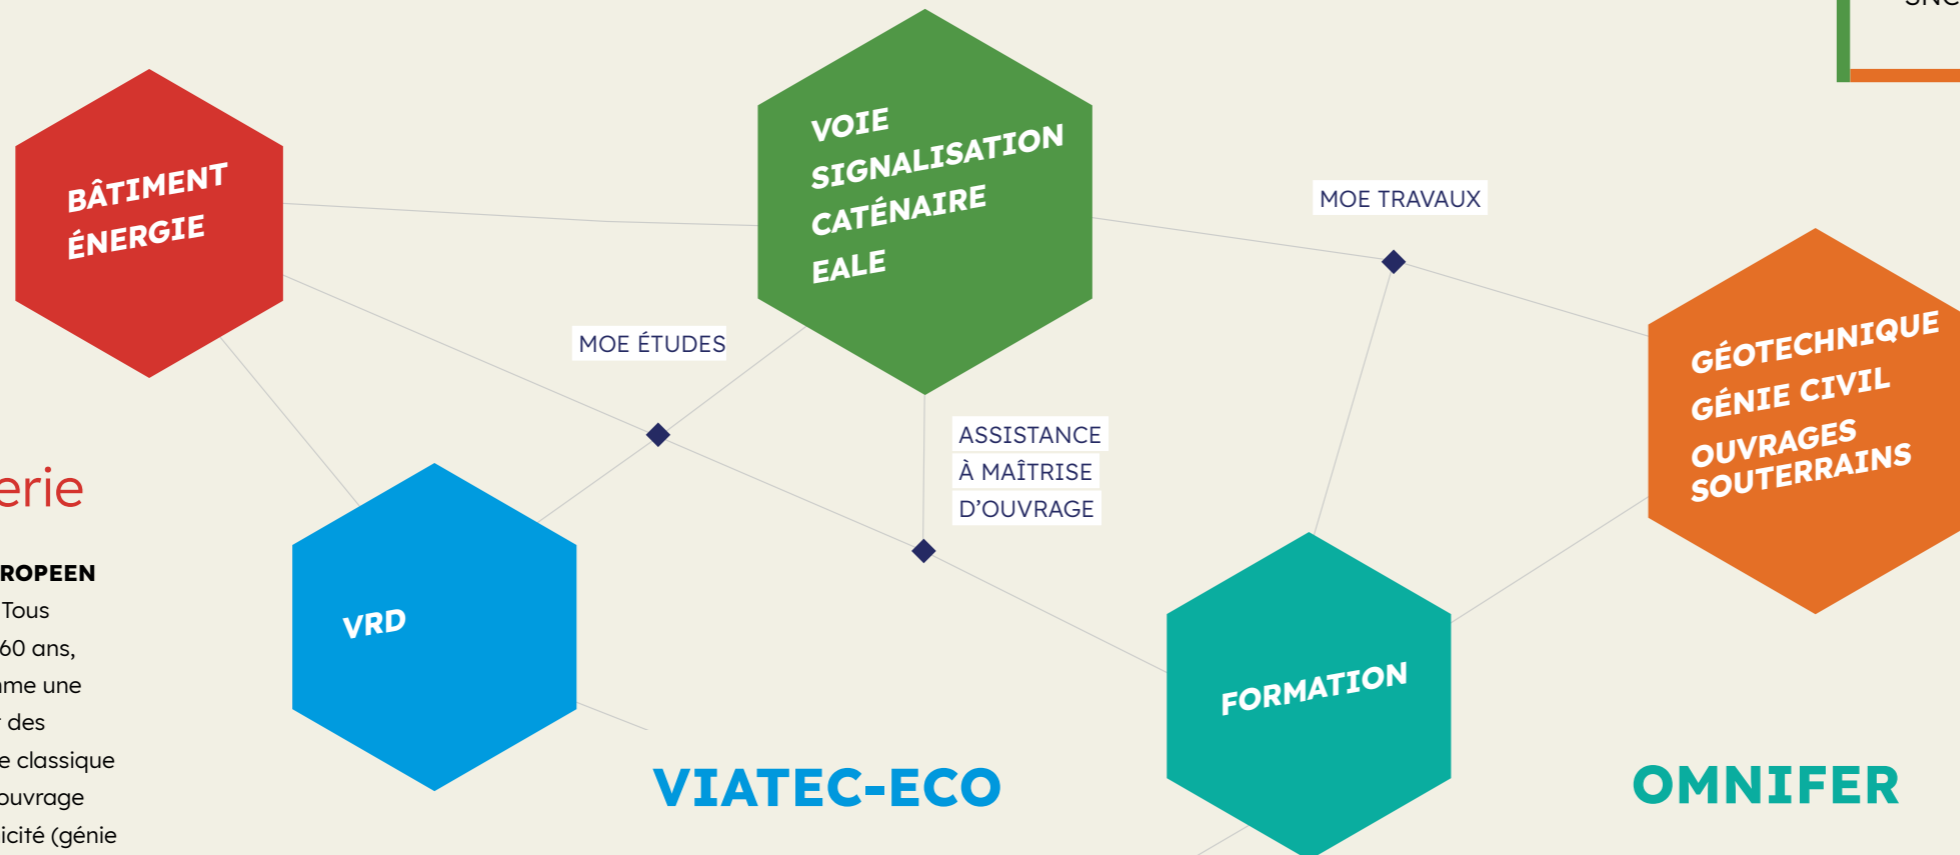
BÂTIMENT
ÉNERGIE

VOIE
SIGNALISATION
CATÉNAIRE
EALE

MOE TRAVAUX

MOE ÉTUDES

GÉOTECHNIQUE
GÉNIE CIVIL
OUVRAGES
SOUTERRAINS

ASSISTANCE
À MAÎTRISE
D'OUVRAGE

erie

ROPEEN
Tous
60 ans,
me une
des
e classique
ouvrage
icité (génie

VRD

FORMATION

VIATEC-ECO

OMNIFER